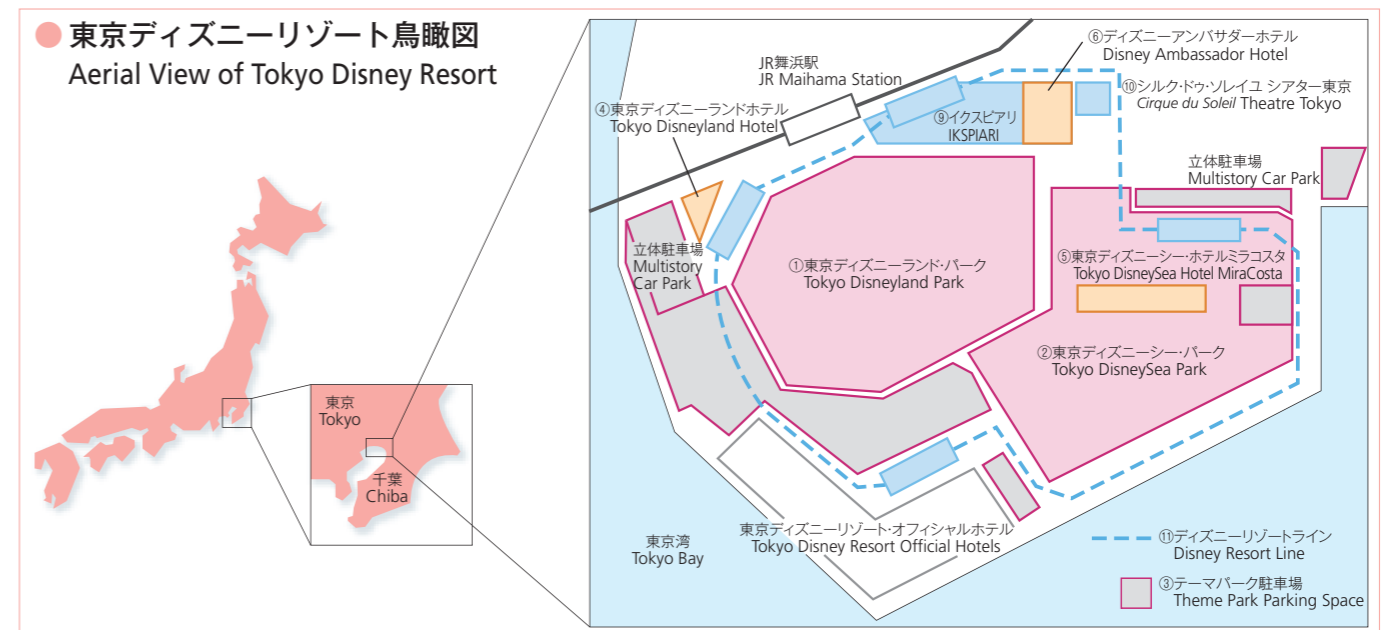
東京ディズニーリゾート鳥瞰図
Aerial View of Tokyo Disney Resort

東京
Tokyo

千葉
Chiba

JR舞浜駅
JR Maihama Station

⑥ディズニーアンバサダーホテル
Disney Ambassador Hotel

⑩シルク・ドゥ・ソレイユ シアター東京
Cirque du Soleil Theatre Tokyo

④東京ディズニーランドホテル
Tokyo Disneyland Hotel

⑨イクスピアリ
IKSPIARI

立体駐車場
Multistory Car Park

立体駐車場
Multistory Car Park

①東京ディズニーランド・パーク
Tokyo Disneyland Park

⑤東京ディズニーシー・ホテルミラコスタ
Tokyo DisneySea Hotel MiraCosta

②東京ディズニーシー・パーク
Tokyo DisneySea Park

東京ディズニーリゾート・オフィシャルホテル
Tokyo Disney Resort Official Hotels

東京湾
Tokyo Bay

⑪ディズニーリゾートライン
Disney Resort Line

③テーマパーク駐車場
Theme Park Parking Space